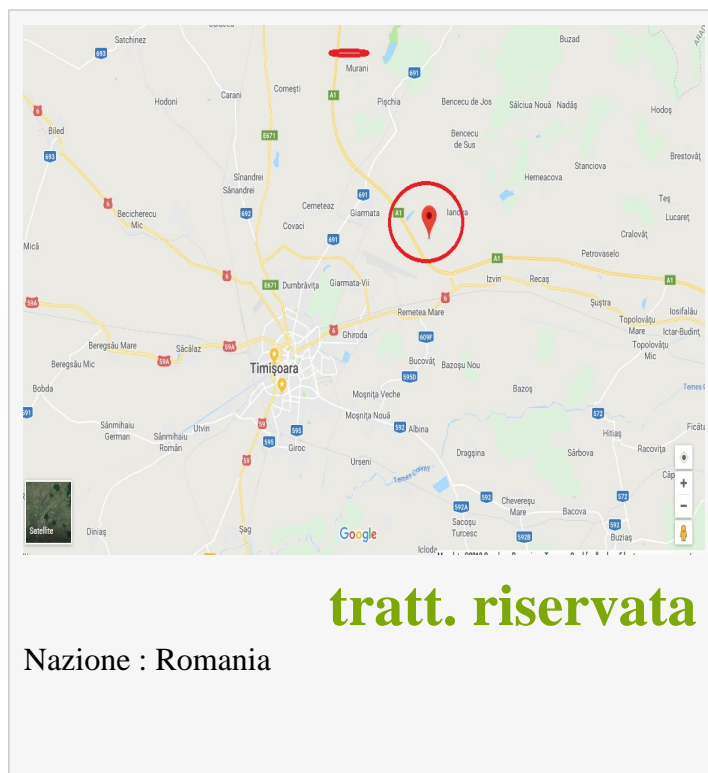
Satchinez
Buzad
Murani
Comeşti
Carani
Hodoni
Pişchia
Bencecu de Jos
Sălciua Nouă
Nadăş
Hodoş
Biled
Bencecu de Sus
Brestovăţ
Hemeacova
Stanciova
Sînandrei Sânandrei
Teş
Becicherecu Mic
Cerneteaz
Giarmata
Iandra
Lucareţ
Covaci
Cralovăţ
Mică
Petrovaselo
Izvin
Recaş
Dumbrăviţa
Giarmata-Vii
Şuştra
Iosifalău
Remetea Mare
Topolovăţu Mare
Ictar-Budinţ
Beregsău Mare
Săcălaz
Ghiroda
Topolovăţu Mic
Beregsău Mic
Timişoara
Bucovăţ
Bazoşu Nou
Bobda
Moşniţa Veche
Bazoş
Sânmihaiu German
Sânmihaiu Român
Utvin
Moşniţa Nouă
Albina
Hitiaş
Racoviţa
Ficăta
Giroc
Dragşina
Sârbova
Urseni
Chevereşu Mare
Bacova
Satellite
Diniaş
Şag
Google
Sacoşu Turcesc
Buziaş
Iclod
693
6
E671
691
A1
692
59A
59
595
609P
599D
592
592A
592B
572
59A
A1
tratt. riservata
Nazione : Romania